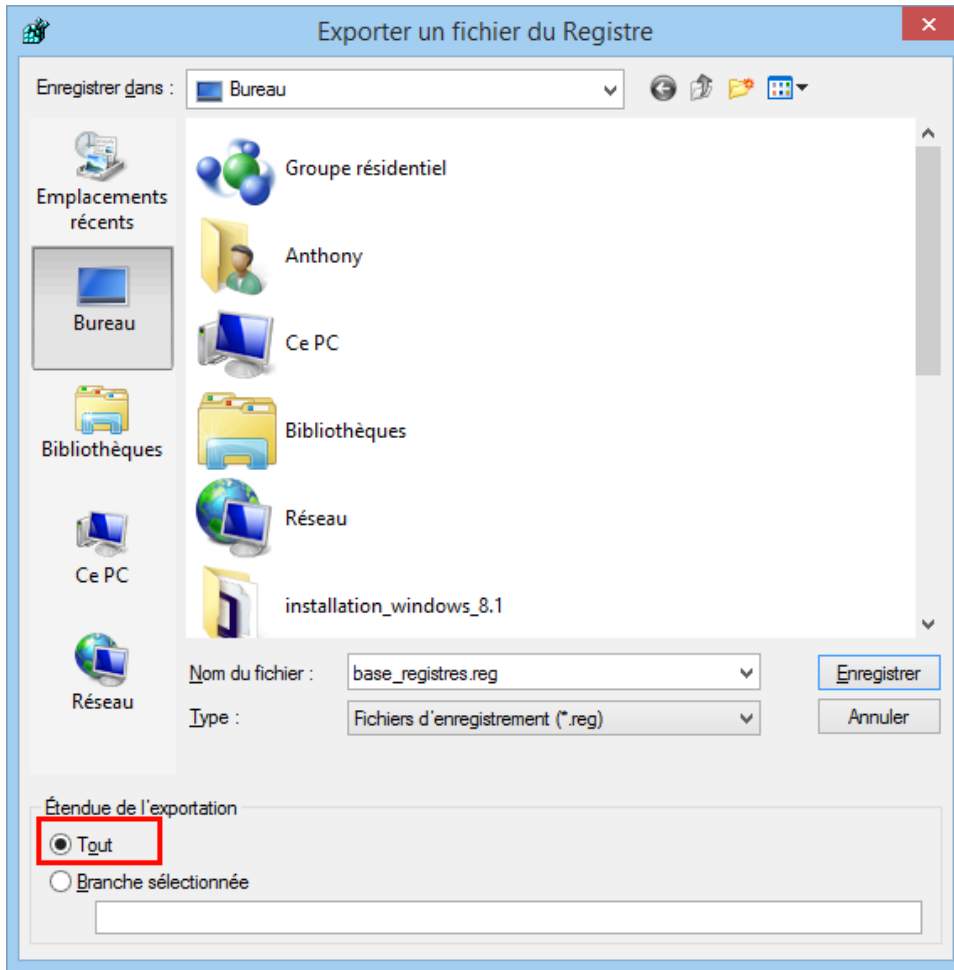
Exporter un fichier du Registre

Enregistrer dans : Bureau

Emplacements récents

Bureau

Bibliothèques

Ce PC

Réseau

Groupe résidentiel

Anthony

Ce PC

Bibliothèques

Réseau

installation_windows_8.1

Nom du fichier : base_registres.reg

Type : Fichiers d'enregistrement (*.reg)

Enregistrer

Annuler

Étendue de l'exportation

Tout

Branche sélectionnée